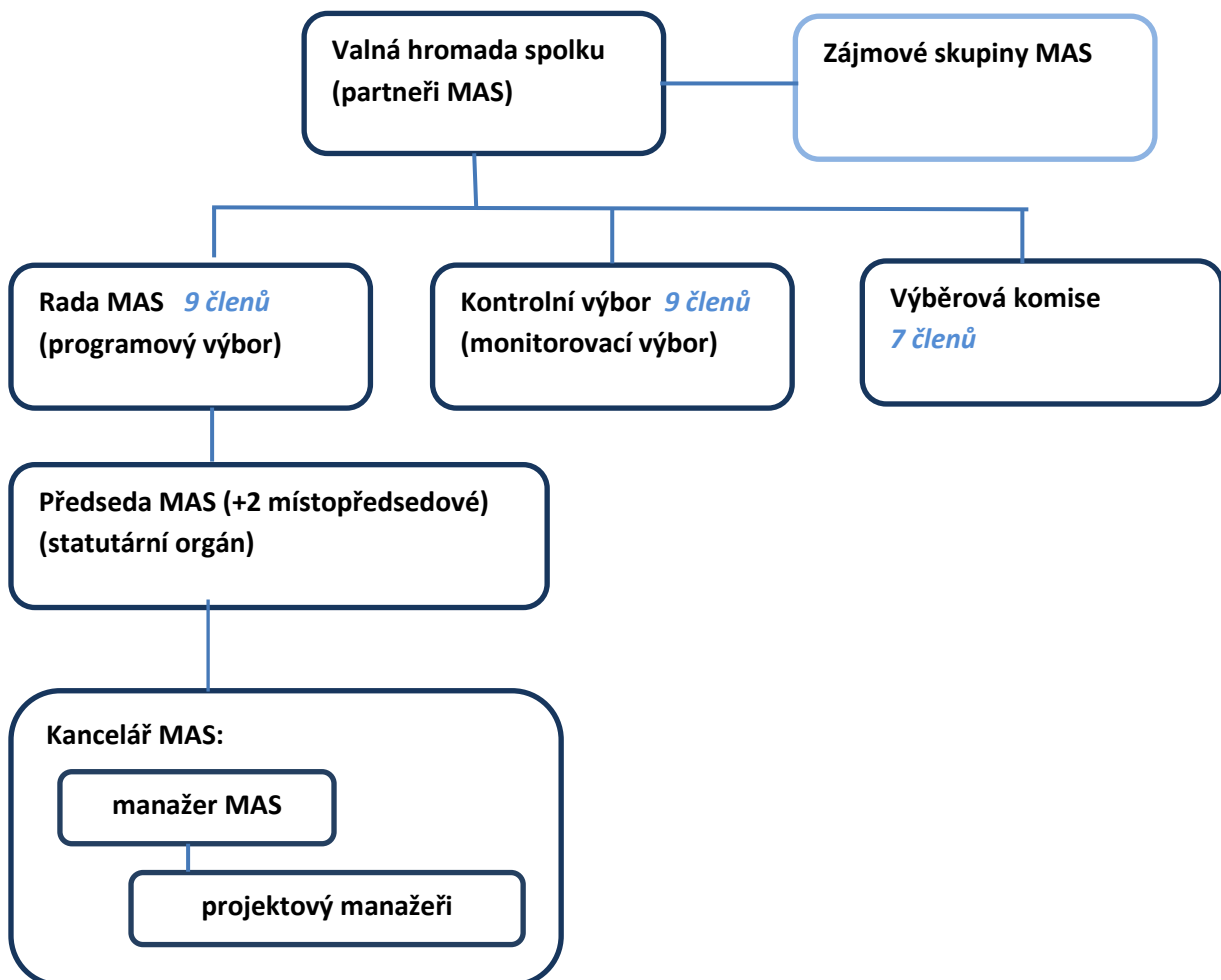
Valná hromada spolku (partneři MAS)

Zájmové skupiny MAS

Rada MAS *9 členů* (programový výbor)

Kontrolní výbor *9 členů* (monitorovací výbor)

Výběrová komise *7 členů*

Předseda MAS (+2 místopředsedové) (statutární orgán)

Kancelář MAS:

manažer MAS

projektový manažeři